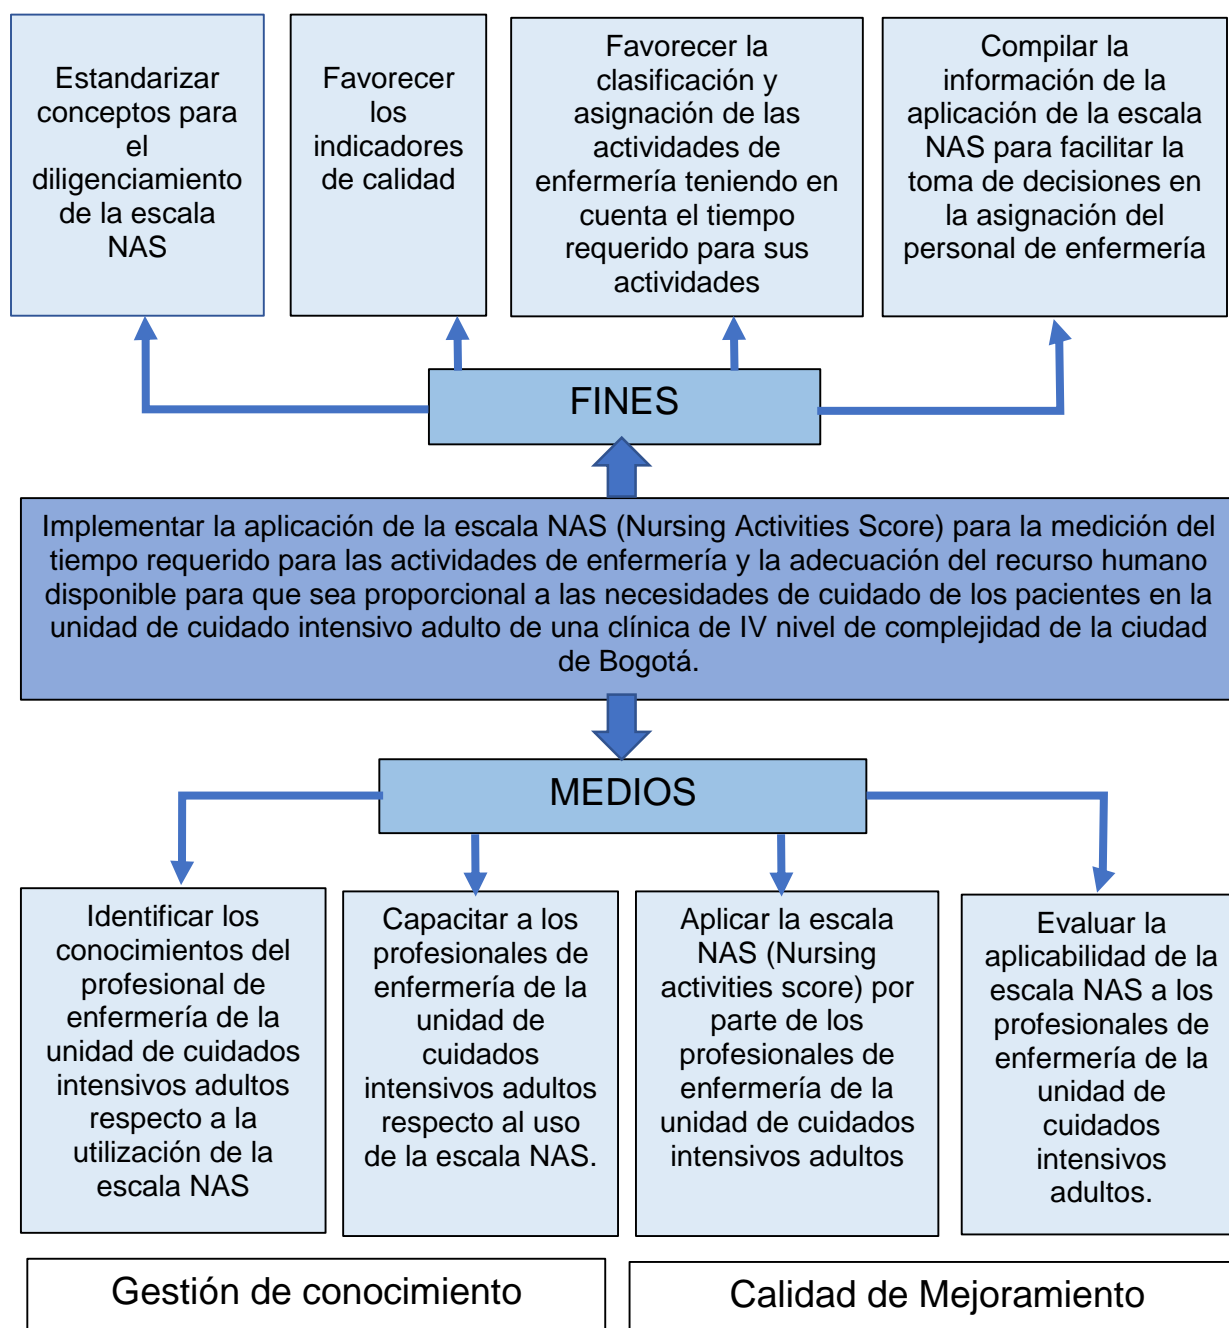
Estandarizar conceptos para el diligenciamiento de la escala NAS

Favorecer los indicadores de calidad

Favorecer la clasificación y asignación de las actividades de enfermería teniendo en cuenta el tiempo requerido para sus actividades

Compilar la información de la aplicación de la escala NAS para facilitar la toma de decisiones en la asignación del personal de enfermería

FINES

Implementar la aplicación de la escala NAS (Nursing Activities Score) para la medición del tiempo requerido para las actividades de enfermería y la adecuación del recurso humano disponible para que sea proporcional a las necesidades de cuidado de los pacientes en la unidad de cuidado intensivo adulto de una clínica de IV nivel de complejidad de la ciudad de Bogotá.

MEDIOS

Identificar los conocimientos del profesional de enfermería de la unidad de cuidados intensivos adultos respecto a la utilización de la escala NAS

Capacitar a los profesionales de enfermería de la unidad de cuidados intensivos adultos respecto al uso de la escala NAS.

Aplicar la escala NAS (Nursing activities score) por parte de los profesionales de enfermería de la unidad de cuidados intensivos adultos

Evaluar la aplicabilidad de la escala NAS a los profesionales de enfermería de la unidad de cuidados intensivos adultos.

Gestión de conocimiento

Calidad de Mejoramiento